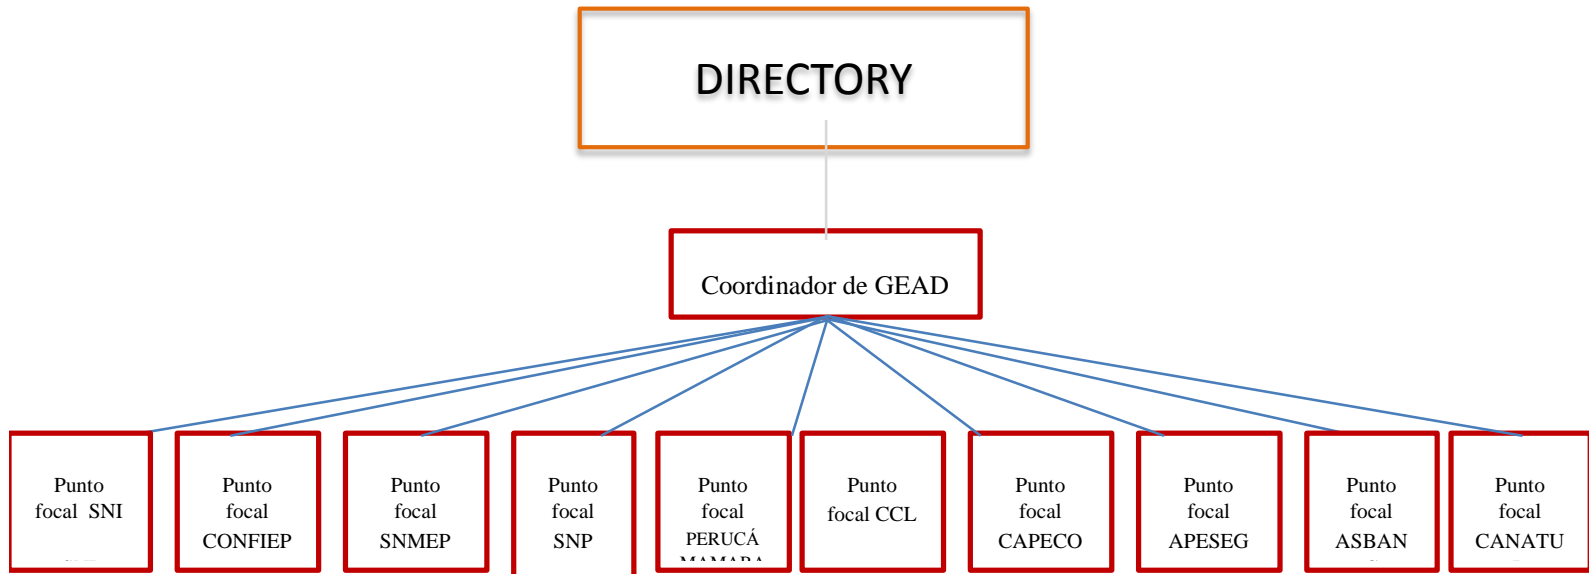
DIRECTORY

Coordinador de GEAD

Punto focal SNI

Punto focal CONFIEP

Punto focal SNMEP

Punto focal SNP

Punto focal PERUCÁ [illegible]

Punto focal CCL

Punto focal CAPECO

Punto focal APESEG

Punto focal ASBAN

Punto focal CANATU